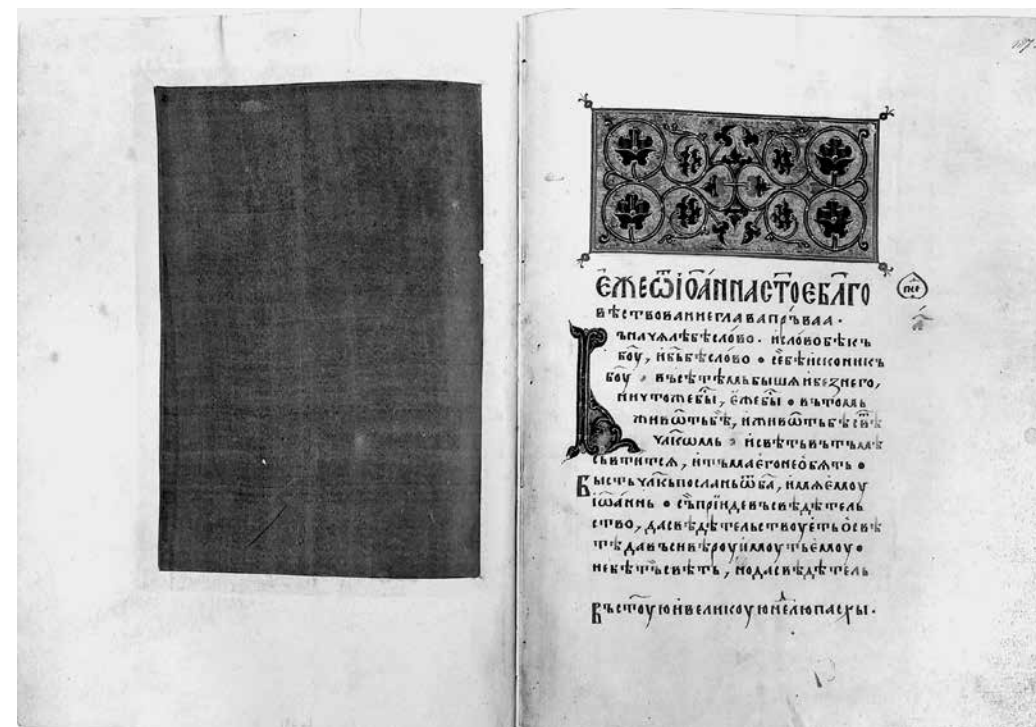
107

ЄѠ ІѠАННАСТОЄБЛГО

вѣствованиеглавапрьваа·

ъначалѣбѣслово. ислово бѣкъ боу, ибѣбъслово · сеебѣискони къ боу · въсѣтѣмьбыша ибезнего, ничтоже бы, ѥже бы · въто мь животъбѣ, иживѡтъбѣсвѣтъ члкѡмь · исвѣтъвътьмѣ свѣтитсѧ, итьмаѥгонеобѧтъ · Бысть члкъпосланьѡба, имѧѥмоу іѡаннъ · сьприде въсвѣдѣтель ство, дасвѣдѣтельствоуетьосвѣ тѣ давьсивѣроуимоутьѥмоу · небѣтъсвѣтъ, нодасвѣдѣтель

Въстоуюивеликоуюнедѣлюпасхы·

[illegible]